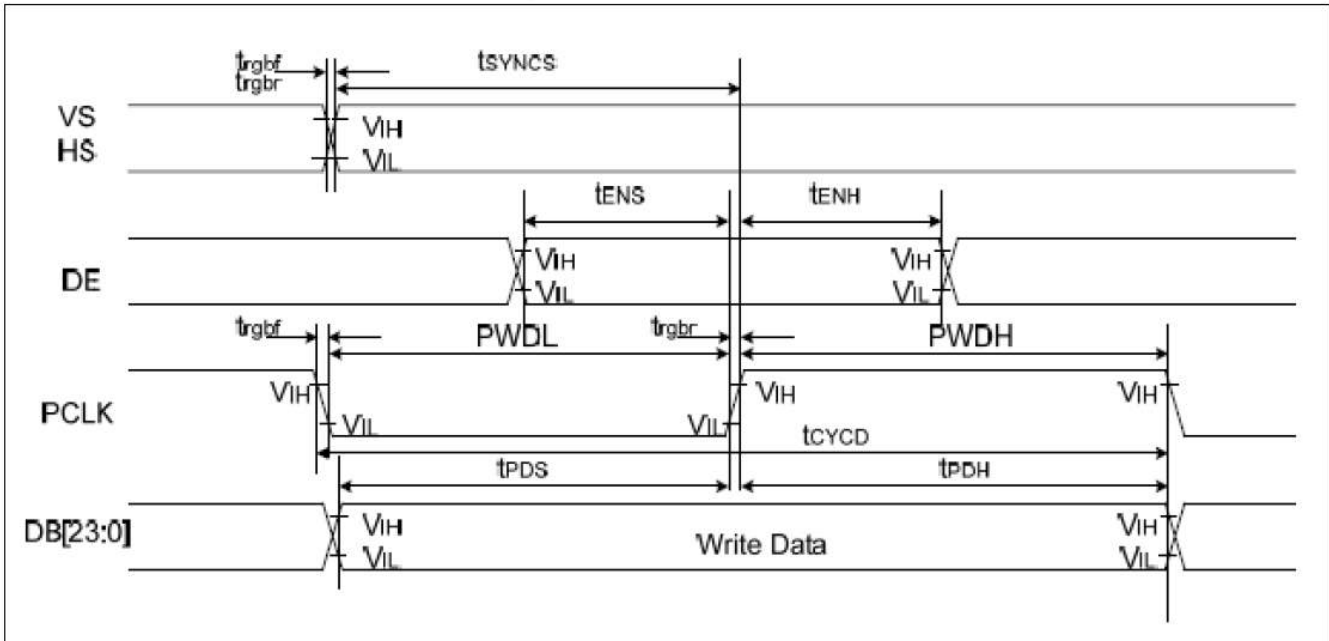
$t_{rgbf}$
$t_{rgbr}$
$t_{SYNCS}$
VS
HS
$V_{IH}$
$V_{IL}$
$t_{ENS}$
$t_{ENH}$
DE
$V_{IH}$
$V_{IL}$
$V_{IH}$
$V_{IL}$
$t_{rgbf}$
PWDL
$t_{rgbr}$
PWDH
PCLK
$V_{IH}$
$V_{IL}$
$V_{IL}$
$V_{IH}$
$V_{IH}$
$t_{CYCD}$
$t_{PDS}$
$t_{PDH}$
DB[23:0]
$V_{IH}$
$V_{IL}$
Write Data
$V_{IH}$
$V_{IL}$